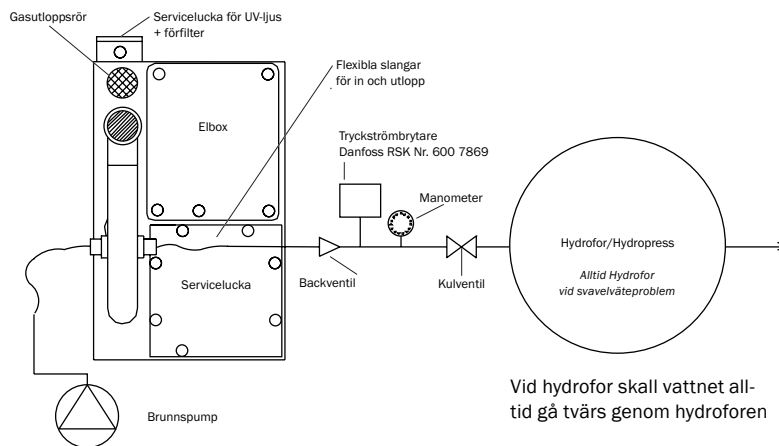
Gasutloppsrör

Servicelucka för UV-ljus + förfilter

Flexibla slangar för in och utlopp

Elbox

Tryckströmbrytare Danfoss RSK Nr. 600 7869

Manometer

Hydrofor/Hydropress

Alltid Hydrofor vid svavelväteproblem

Servicelucka

Backventil

Kulventil

Brunnspump

Vid hydrofor skall vattnet alltid gå tvärs genom hydroforen